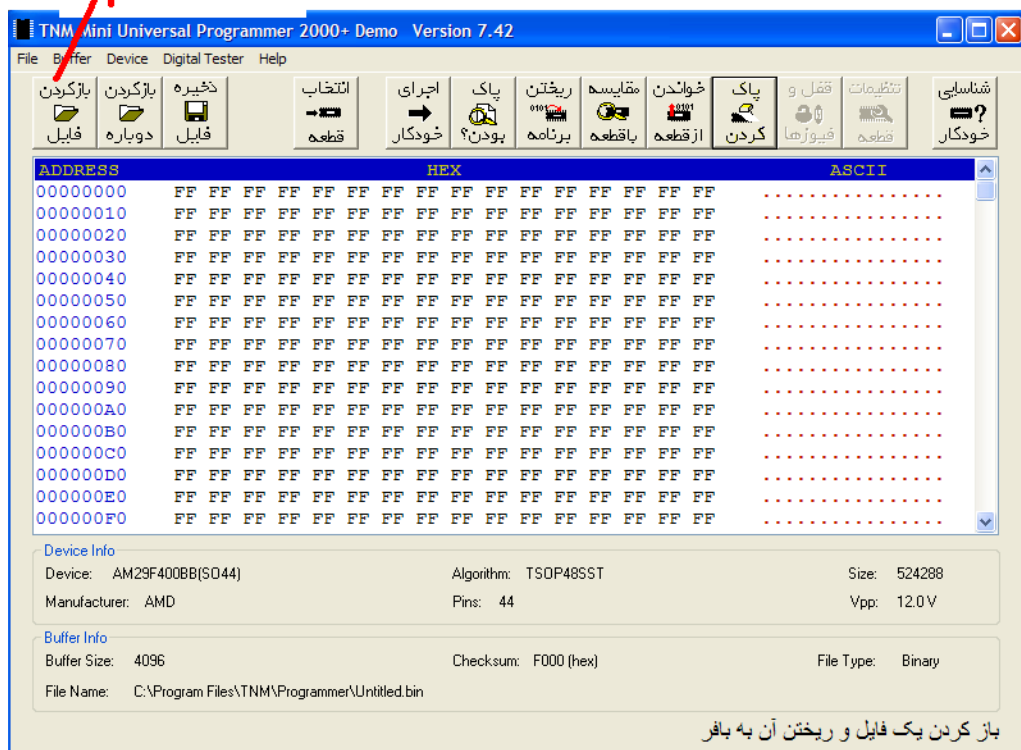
TNM Mini Universal Programmer 2000+ Demo Version 7.42

File Buffer Device Digital Tester Help

بازکردن فایل
بازکردن دوباره
ذخیره فایل
انتخاب قطعه
اجرای خودکار
پاک بودن؟
ریختن برنامه
مقایسه باقطعه
خواندن ازقطعه
پاک کردن
قفل و فیوزها
تنظیمات قطعه
شناسایی خودکار

| ADDRESS | HEX | ASCII |
|---|---|---|
| 00000000 | FF FF FF FF FF FF FF FF FF FF FF FF FF FF FF FF | ................ |
| 00000010 | FF FF FF FF FF FF FF FF FF FF FF FF FF FF FF FF | ................ |
| 00000020 | FF FF FF FF FF FF FF FF FF FF FF FF FF FF FF FF | ................ |
| 00000030 | FF FF FF FF FF FF FF FF FF FF FF FF FF FF FF FF | ................ |
| 00000040 | FF FF FF FF FF FF FF FF FF FF FF FF FF FF FF FF | ................ |
| 00000050 | FF FF FF FF FF FF FF FF FF FF FF FF FF FF FF FF | ................ |
| 00000060 | FF FF FF FF FF FF FF FF FF FF FF FF FF FF FF FF | ................ |
| 00000070 | FF FF FF FF FF FF FF FF FF FF FF FF FF FF FF FF | ................ |
| 00000080 | FF FF FF FF FF FF FF FF FF FF FF FF FF FF FF FF | ................ |
| 00000090 | FF FF FF FF FF FF FF FF FF FF FF FF FF FF FF FF | ................ |
| 000000A0 | FF FF FF FF FF FF FF FF FF FF FF FF FF FF FF FF | ................ |
| 000000B0 | FF FF FF FF FF FF FF FF FF FF FF FF FF FF FF FF | ................ |
| 000000C0 | FF FF FF FF FF FF FF FF FF FF FF FF FF FF FF FF | ................ |
| 000000D0 | FF FF FF FF FF FF FF FF FF FF FF FF FF FF FF FF | ................ |
| 000000E0 | FF FF FF FF FF FF FF FF FF FF FF FF FF FF FF FF | ................ |
| 000000F0 | FF FF FF FF FF FF FF FF FF FF FF FF FF FF FF FF | ................ |

Device Info
Device: AM29F400BB(SO44) Algorithm: TSOP48SST Size: 524288
Manufacturer: AMD Pins: 44 Vpp: 12.0 V

Buffer Info
Buffer Size: 4096 Checksum: F000 (hex) File Type: Binary
File Name: C:\Program Files\TNM\Programmer\Untitled.bin

باز کردن یک فایل و ریختن آن به بافر